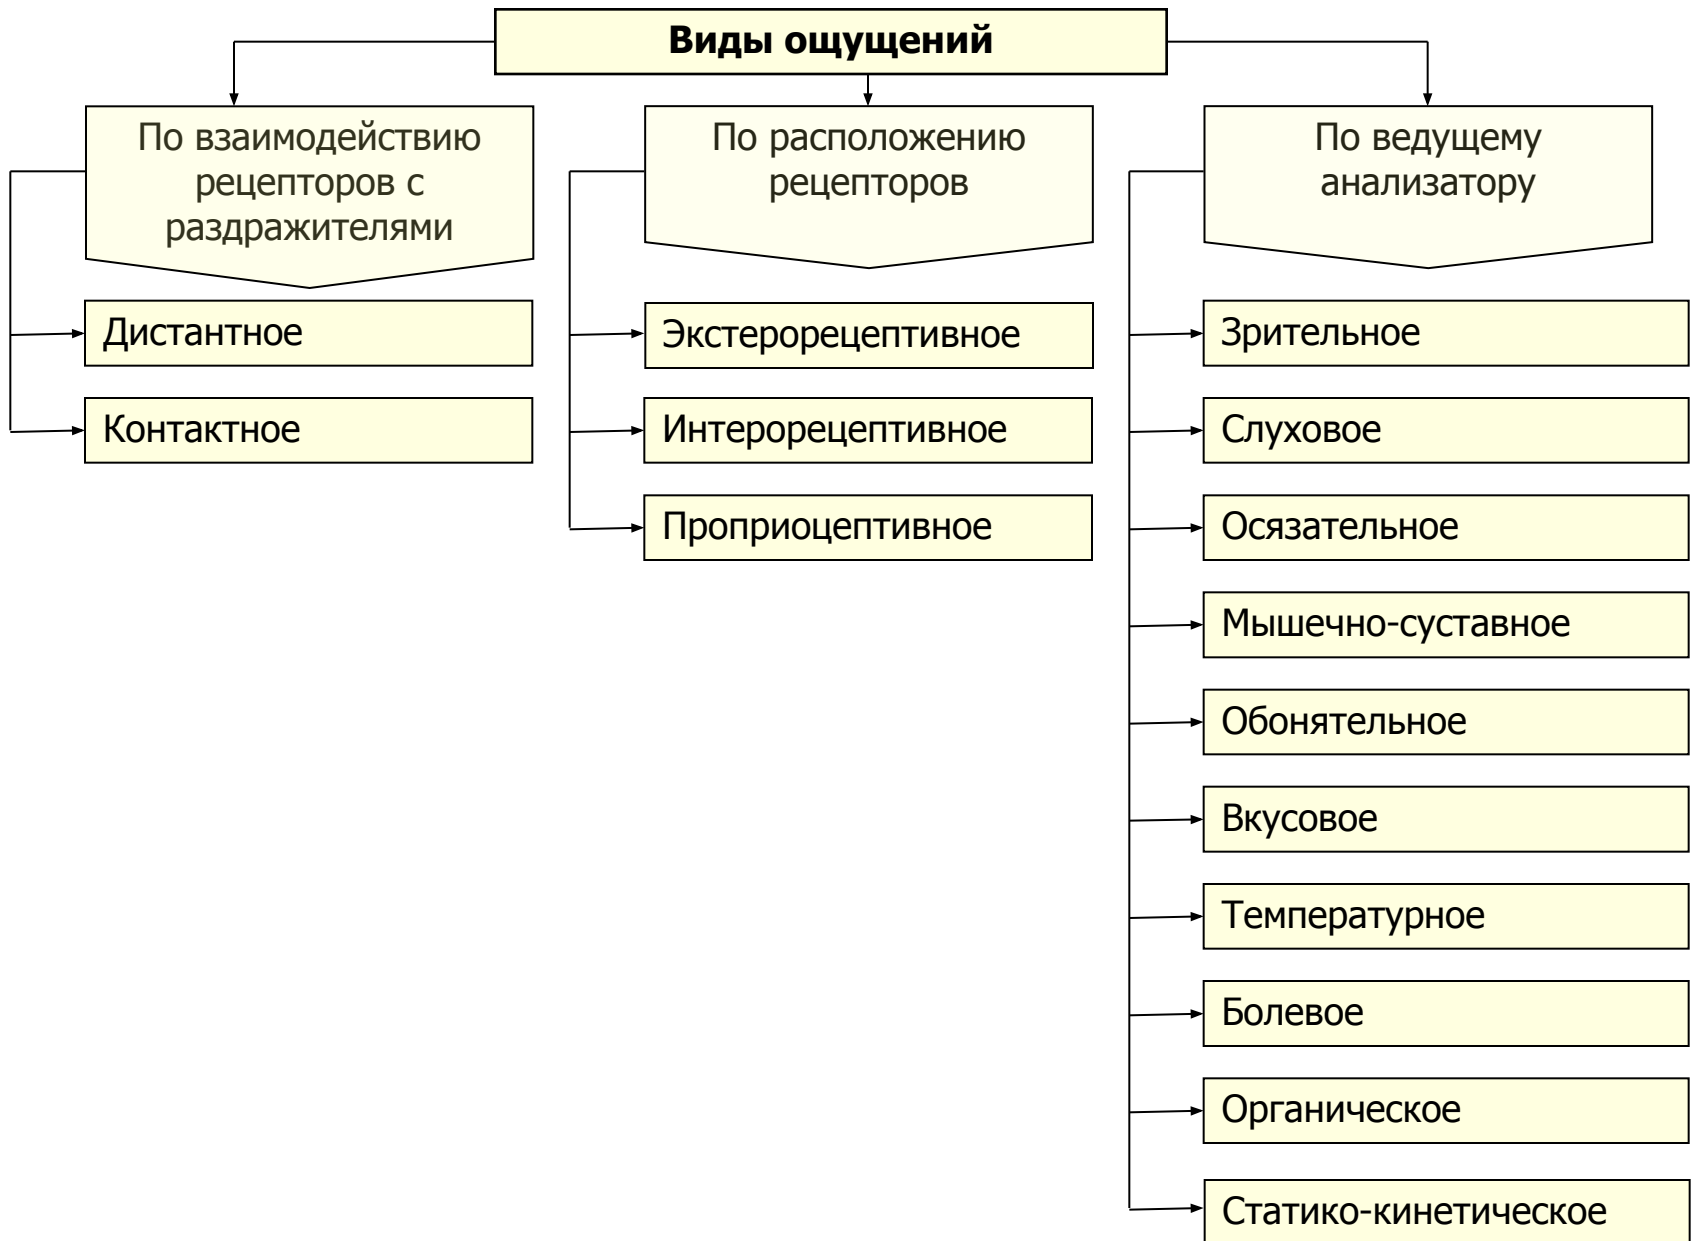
Виды ощущений

По взаимодействию рецепторов с раздражителями

Дистантное

Контактное

По расположению рецепторов

Экстерорецептивное

Интерорецептивное

Проприоцептивное

По ведущему анализатору

Зрительное

Слуховое

Осязательное

Мышечно-суставное

Обонятельное

Вкусовое

Температурное

Болевое

Органическое

Статико-кинетическое